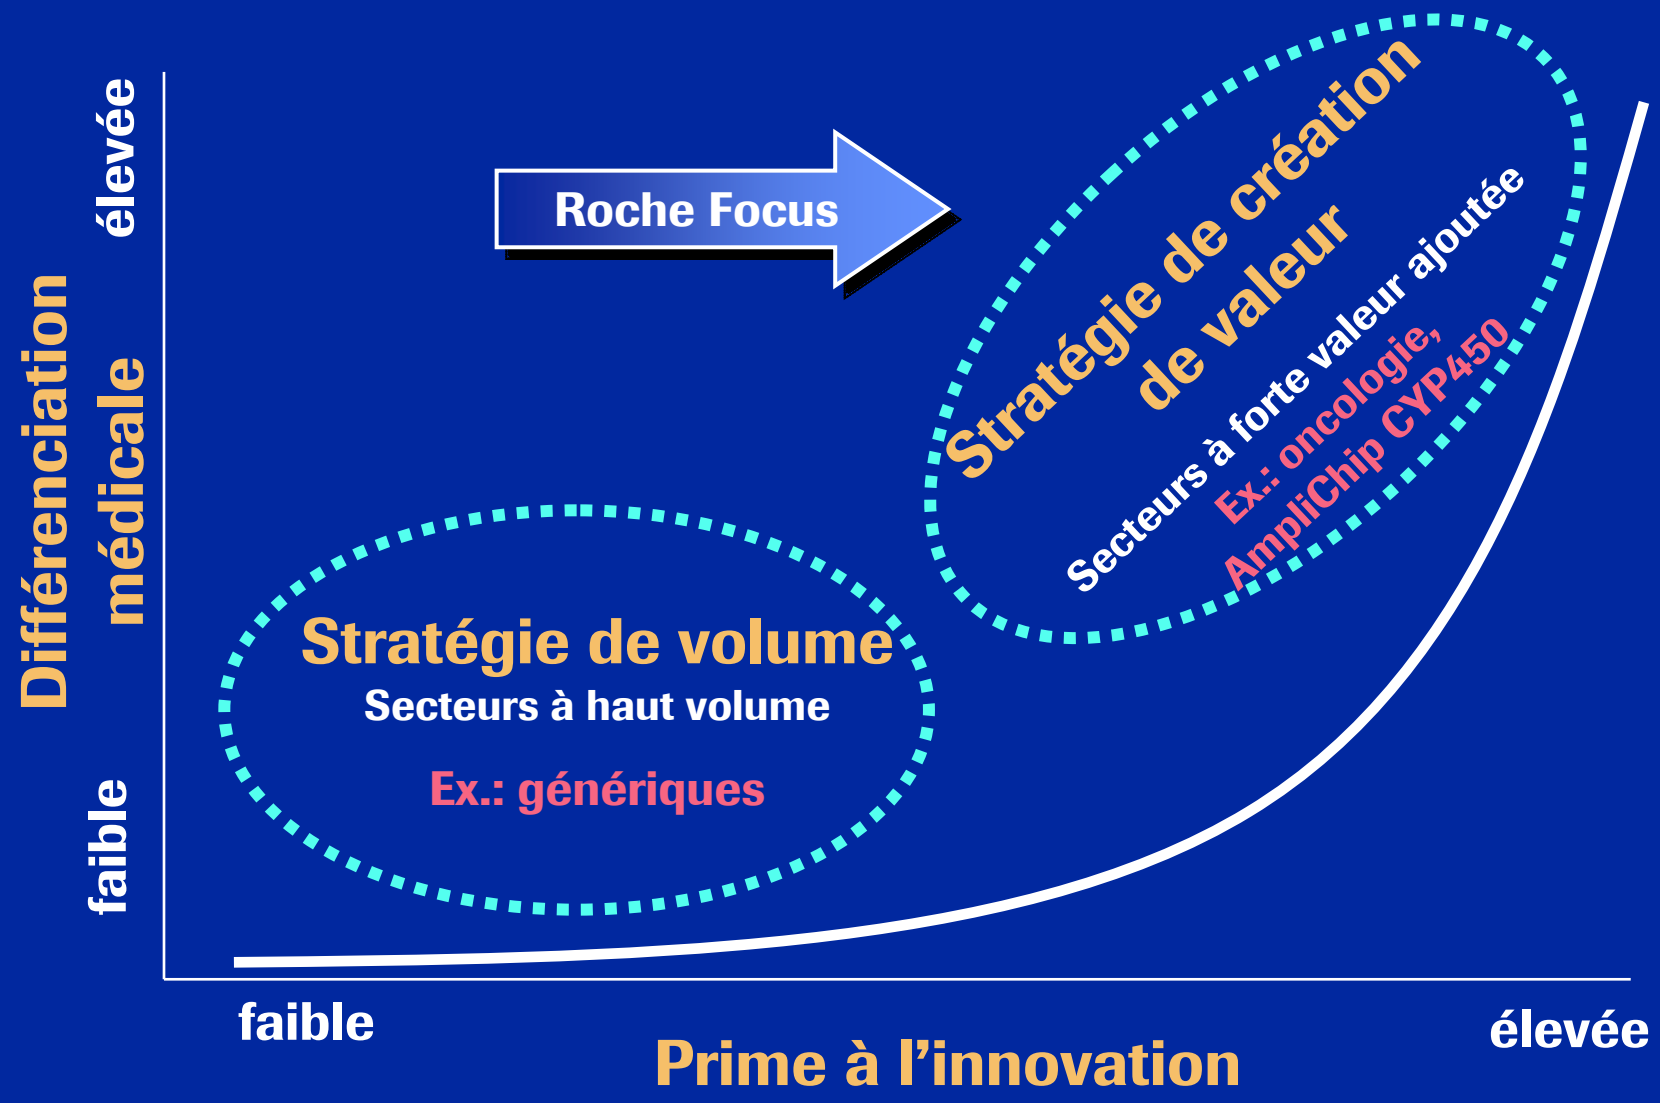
Différenciation médicale

élevée

faible

Roche Focus

Stratégie de création de valeur

Secteurs à forte valeur ajoutée

Ex.: oncologie, AmpliChip CYP450

Stratégie de volume

Secteurs à haut volume

Ex.: génériques

faible

élevée

Prime à l'innovation